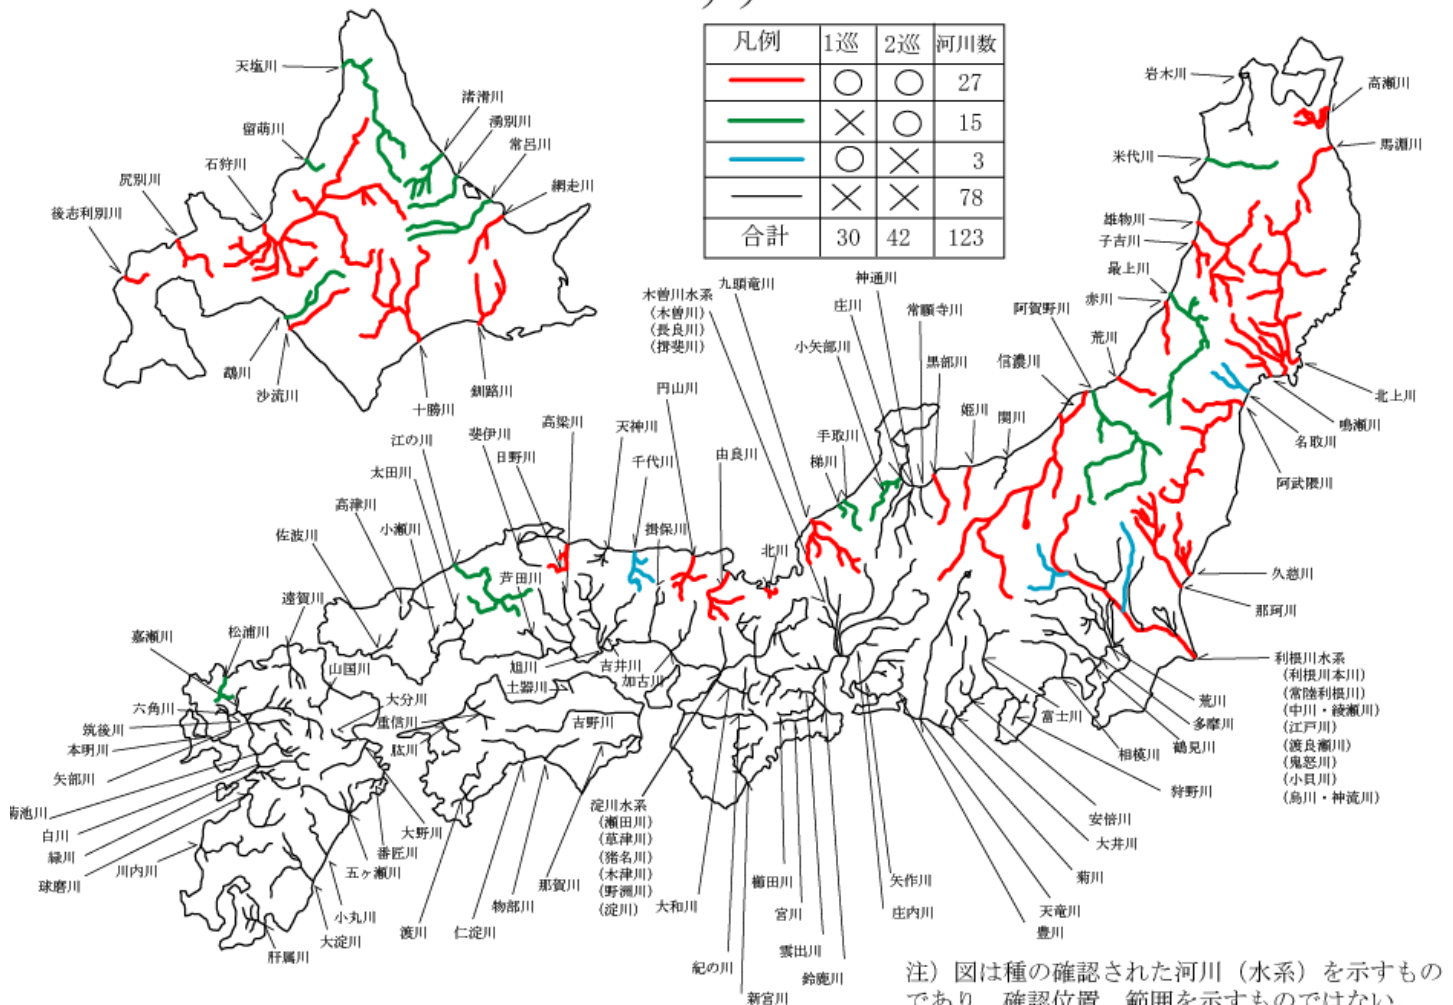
| 凡例 | 1巡 | 2巡 | 河川数 |
|---|---|---|---|
| (赤線) | ○ | ○ | 27 |
| (緑線) | × | ○ | 15 |
| (青線) | ○ | × | 3 |
| (黒線) | × | × | 78 |
| 合計 | 30 | 42 | 123 |

天塩川
留萌川
石狩川
尻別川
後志利別川
渚滑川
湧別川
常呂川
網走川
鵡川
沙流川
十勝川
釧路川

岩木川
高瀬川
馬淵川
米代川
雄物川
子吉川
最上川
赤川
荒川
阿賀野川
北上川
鳴瀬川
名取川
阿武隈川
久慈川
那珂川
利根川水系
(利根川本川)
(常陸利根川)
(中川・綾瀬川)
(江戸川)
(渡良瀬川)
(鬼怒川)
(小貝川)
(烏川・神流川)
荒川
多摩川
鶴見川
相模川
富士川
狩野川
安倍川
大井川
菊川
天竜川
豊川
矢作川
庄内川

木曽川水系
(木曽川)
(長良川)
(揖斐川)
九頭竜川
神通川
庄川
常願寺川
小矢部川
黒部川
信濃川
姫川
関川
手取川
梯川
北川
由良川
円山川
天神川
千代川
揖保川
高梁川
斐伊川
日野川
江の川
太田川
高津川
小瀬川
佐波川
芦田川
旭川
吉井川
加古川
土器川
吉野川
遠賀川
松浦川
嘉瀬川
六角川
筑後川
本明川
矢部川
菊池川
白川
緑川
球磨川
川内川
肝属川
大淀川
小丸川
五ヶ瀬川
番匠川
大野川
肱川
重信川
大分川
山国川
渡川
仁淀川
物部川
那賀川
淀川水系
(瀬田川)
(草津川)
(猪名川)
(木津川)
(野洲川)
(淀川)
大和川
紀の川
新宮川
櫛田川
宮川
雲出川
鈴鹿川

注）図は種の確認された河川（水系）を示すものであり、確認位置、範囲を示すものではない。